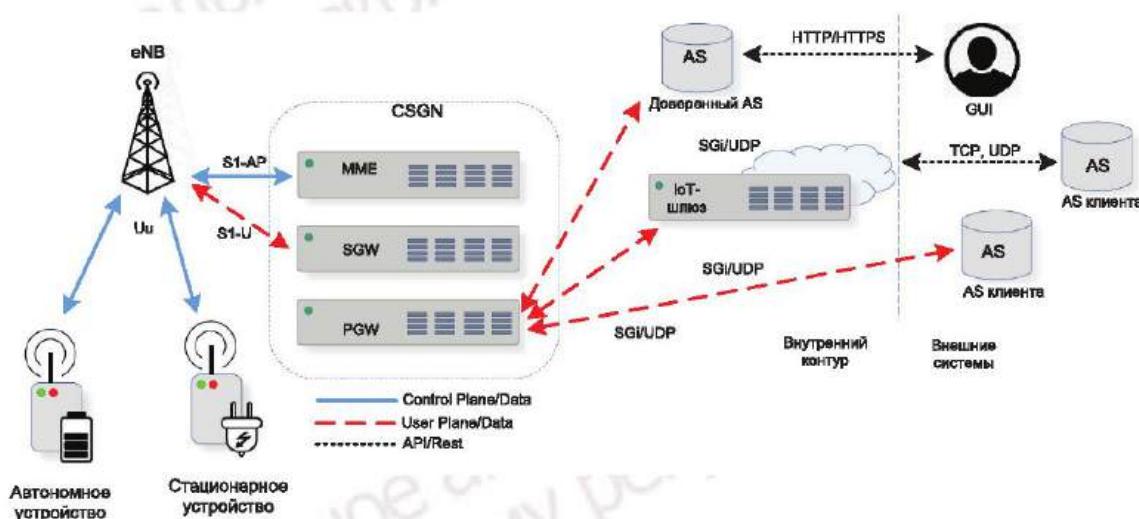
eNB

CSGN

S1-AP

MME

S1-U

SGW

PGW

Uu

AS

Доверенный AS

HTTP/HTTPS

GUI

SGi/UDP

IoT-шлюз

TCP, UDP

AS

AS клиента

SGi/UDP

AS

AS клиента

SGi/UDP

Внутренний контур

Внешние системы

Control Plane/Data

User Plane/Data

API/Rest

Автономное устройство

Стационарное устройство